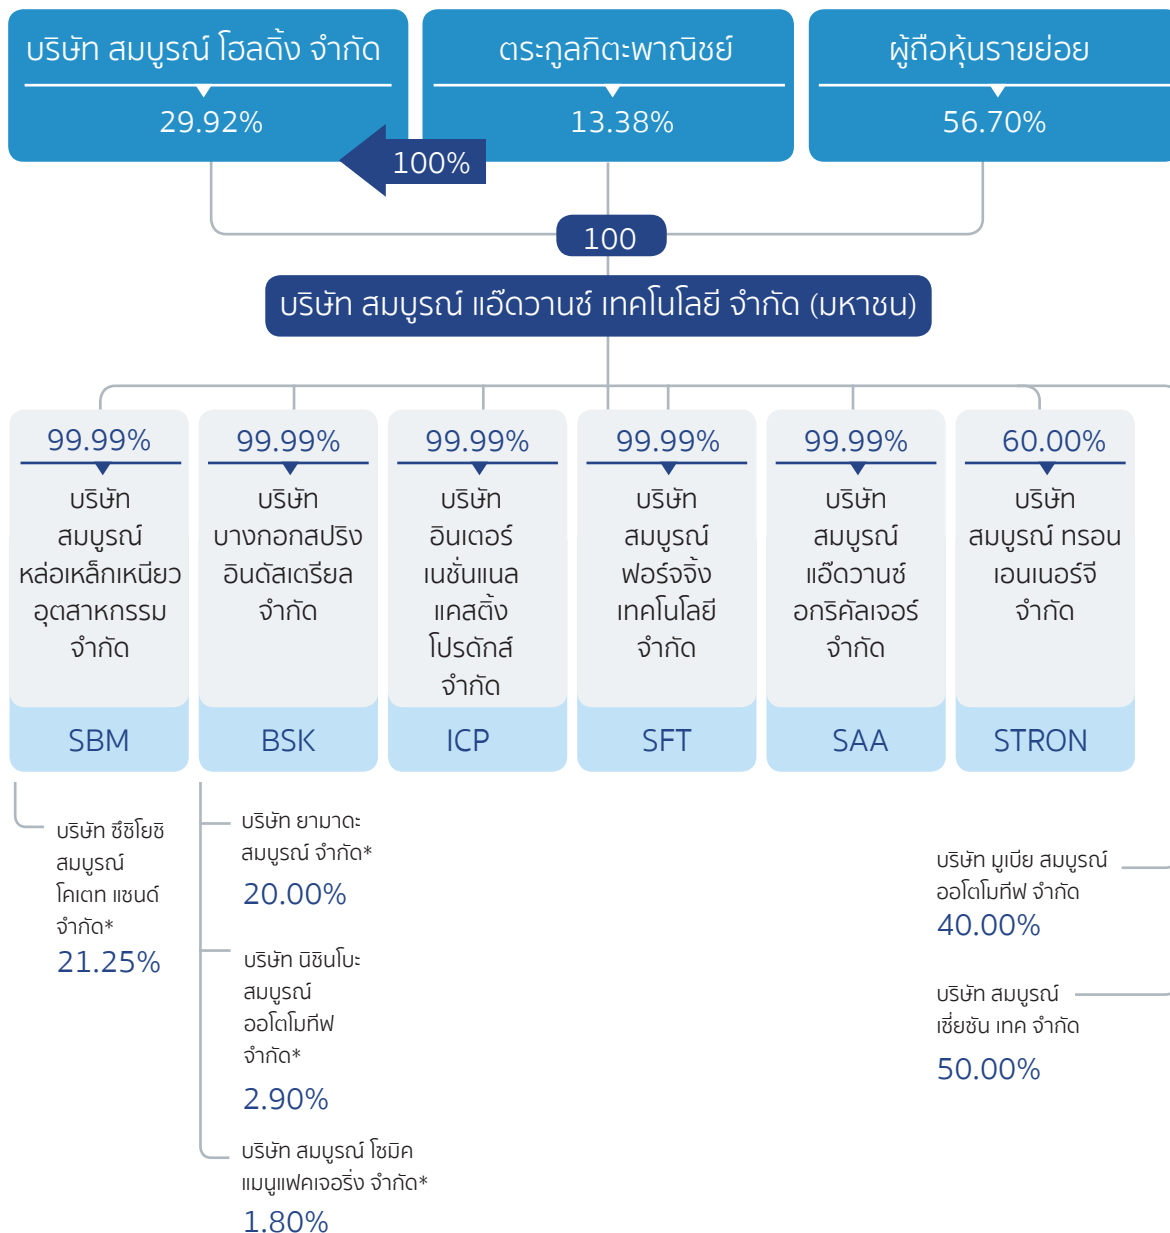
บริษัท สมบูรณ์ โฮลดิ้ง จำกัด
29.92%

ตระกูลกิตะพาณิชย์
13.38%

ผู้ถือหุ้นรายย่อย
56.70%

100%

100

บริษัท สมบูรณ์ แอ๊ดวานซ์ เทคโนโลยี จำกัด (มหาชน)

99.99%
บริษัท สมบูรณ์ หล่อเหล็กเหนียว อุตสาหกรรม จำกัด
SBM

99.99%
บริษัท บางกอกสปริง อินดัสเตรียล จำกัด
BSK

99.99%
บริษัท อินเตอร์ เนชั่นแนล แคสติ้ง โปรดักส์ จำกัด
ICP

99.99%
บริษัท สมบูรณ์ ฟอร์จจิ้ง เทคโนโลยี จำกัด
SFT

99.99%
บริษัท สมบูรณ์ แอ๊ดวานซ์ อกริคัลเจอร์ จำกัด
SAA

60.00%
บริษัท สมบูรณ์ ทรอน เอนเนอร์จี จำกัด
STRON

บริษัท ซีซิโยชิ สมบูรณ์ โคเตท แซนด์ จำกัด*
21.25%

บริษัท ยามาดะ สมบูรณ์ จำกัด*
20.00%

บริษัท นิชินโบะ สมบูรณ์ ออโตโมทีฟ จำกัด*
2.90%

บริษัท สมบูรณ์ โซมิค แมนูแฟคเจอริ่ง จำกัด*
1.80%

บริษัท มูเบีย สมบูรณ์ ออโตโมทีฟ จำกัด
40.00%

บริษัท สมบูรณ์ เซี่ยซัน เทค จำกัด
50.00%